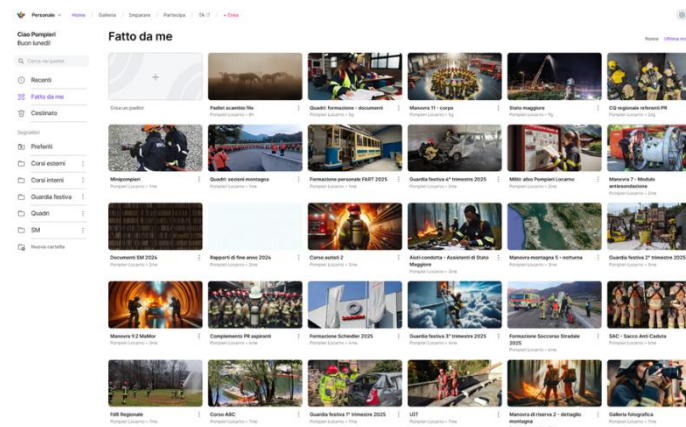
Personale Home | Galleria | Imparare | Partecipa | TA | + Crea

Ciao Pompieri
Buon lunedì

Cerca nei padlet

Recenti
Fatto da me
Cestinato

Segnalibri
Preferiti
Corsi esterni
Corsi interni
Guardia festiva
Quadri
SM
Nuova cartella

Fatto da me

Nome Ultima modifica

Crea un padlet

Padlet scambio file
Pompieri Locarno

Quadri formazione - documenti
Pompieri Locarno

Manovra 11 - corpo
Pompieri Locarno

Stato maggiore
Pompieri Locarno

CQ regionale referenti PR
Pompieri Locarno

Minipompieri
Pompieri Locarno

Quadri: sezioni montagna
Pompieri Locarno

Formazione personale FART 2025
Pompieri Locarno

Guardia festiva 4° trimestre 2025
Pompieri Locarno

Militi: albo Pompieri Locarno
Pompieri Locarno

Manovra 7 - Modulo antiesondazione
Pompieri Locarno

Documenti SM 2024
Pompieri Locarno

Rapporti di fine anno 2024
Pompieri Locarno

Corso autisti 2
Pompieri Locarno

Aiuti condotta - Assistenti di Stato Maggiore
Pompieri Locarno

Manovra montagna 5 - notturna
Pompieri Locarno

Guardia festiva 2° trimestre 2025
Pompieri Locarno

Manovra 9.2 MaMor
Pompieri Locarno

Complemento PR aspiranti
Pompieri Locarno

Formazione Schindler 2025
Pompieri Locarno

Guardia festiva 3° trimestre 2025
Pompieri Locarno

Formazione Soccorso Stradale 2025
Pompieri Locarno

SAC - Sacco Anti Caduta
Pompieri Locarno

FdB Regionale
Pompieri Locarno

Corso ABC
Pompieri Locarno

Guardia festiva 1° trimestre 2025
Pompieri Locarno

UIT
Pompieri Locarno

Manovra di riserva 2 - dettaglio montagna
Pompieri Locarno

Galleria fotografica
Pompieri Locarno